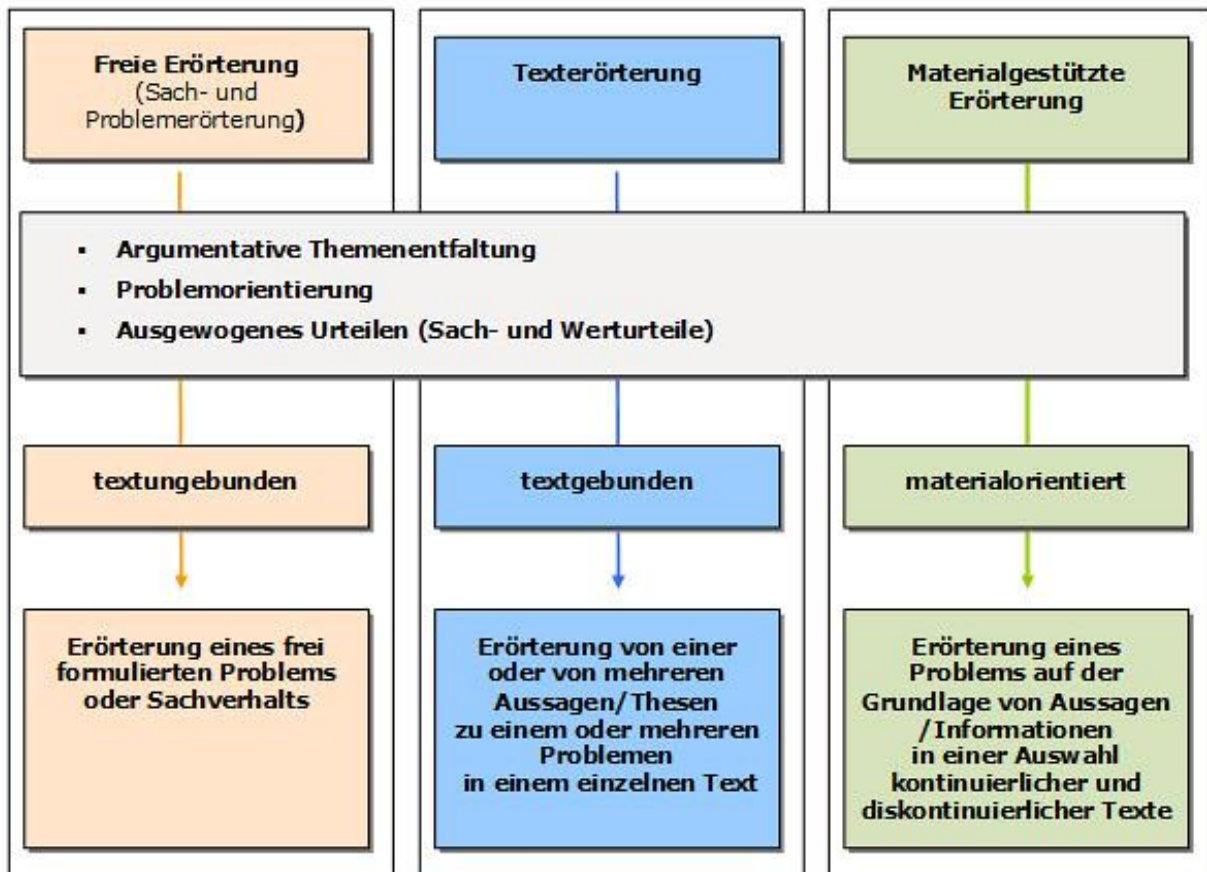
Freie Erörterung
(Sach- und Problemerörterung)

Texterörterung

Materialgestützte Erörterung

- Argumentative Themenentfaltung
- Problemorientierung
- Ausgewogenes Urteilen (Sach- und Werturteile)

textungebunden

textgebunden

materialorientiert

Erörterung eines frei formulierten Problems oder Sachverhalts

Erörterung von einer oder von mehreren Aussagen/Thesen zu einem oder mehreren Problemen in einem einzelnen Text

Erörterung eines Problems auf der Grundlage von Aussagen /Informationen in einer Auswahl kontinuierlicher und diskontinuierlicher Texte